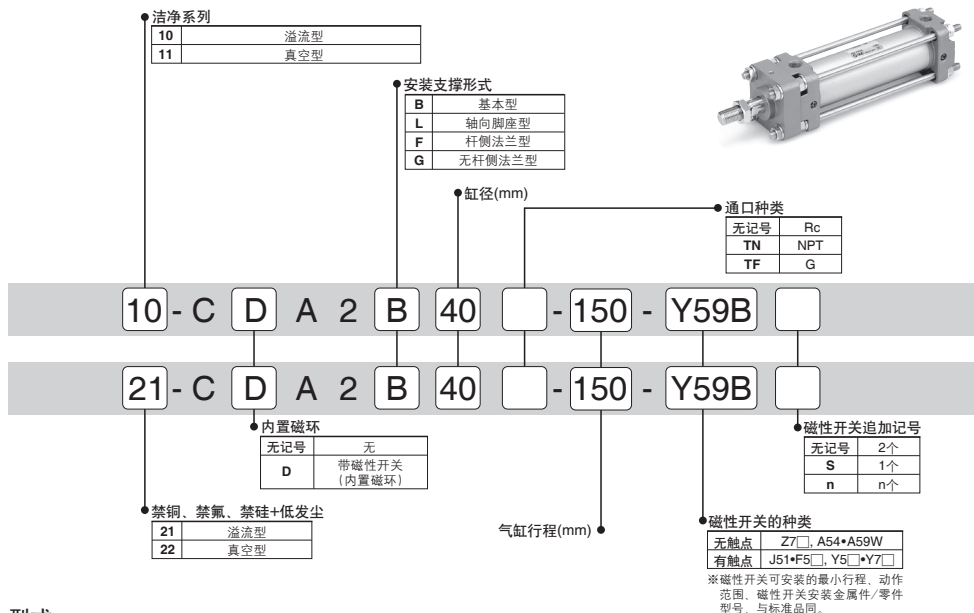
洁净系列

| 10 | 溢流型 |
|---|---|
| 11 | 真空型 |

安装支撑形式

| B | 基本型 |
|---|---|
| L | 轴向脚座型 |
| F | 杆侧法兰型 |
| G | 无杆侧法兰型 |

缸径(mm)

通口种类

| 无记号 | Rc |
|---|---|
| TN | NPT |
| TF | G |

10 - C D A 2 B 40 - 150 - Y59B

21 - C D A 2 B 40 - 150 - Y59B

内置磁环

| 无记号 | 无 |
|---|---|
| D | 带磁性开关（内置磁环） |

磁性开关追加记号

| 无记号 | 2个 |
|---|---|
| S | 1个 |
| n | n个 |

禁铜、禁氟、禁硅+低发尘

| 21 | 溢流型 |
|---|---|
| 22 | 真空型 |

气缸行程(mm)

磁性开关的种类

| 无触点 | Z7□, A54•A59W |
|---|---|
| 有触点 | J51•F5□, Y5□•Y7□ |

※磁性开关可安装的最小行程、动作范围、磁性开关安装金属件/零件型号，与标准品同。

型式